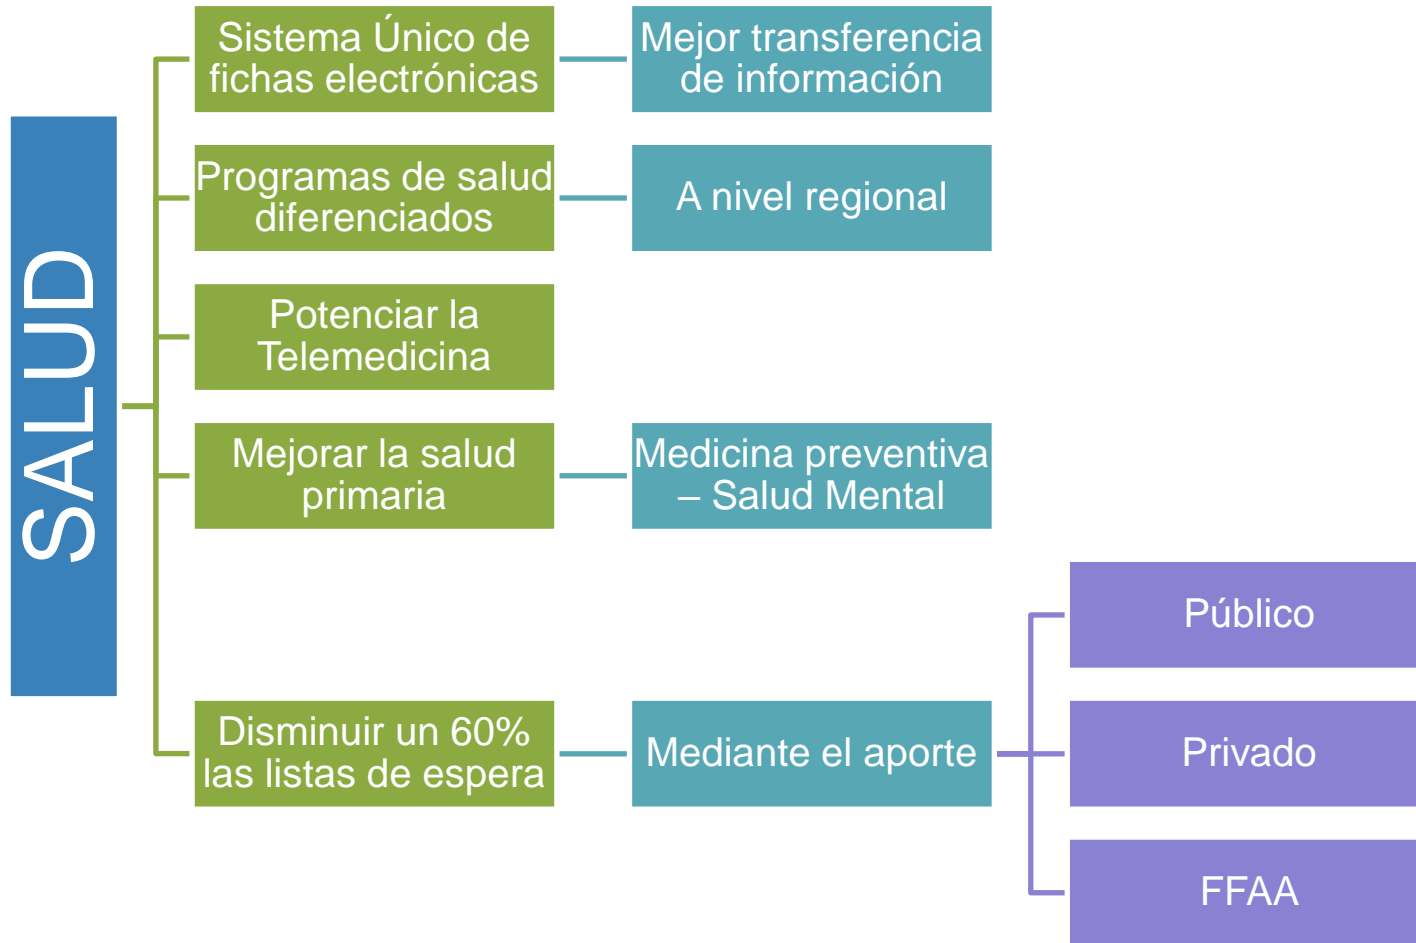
SALUD

Sistema Único de fichas electrónicas

Mejor transferencia de información

Programas de salud diferenciados

A nivel regional

Potenciar la Telemedicina

Mejorar la salud primaria

Medicina preventiva – Salud Mental

Disminuir un 60% las listas de espera

Mediante el aporte

Público

Privado

FFAA